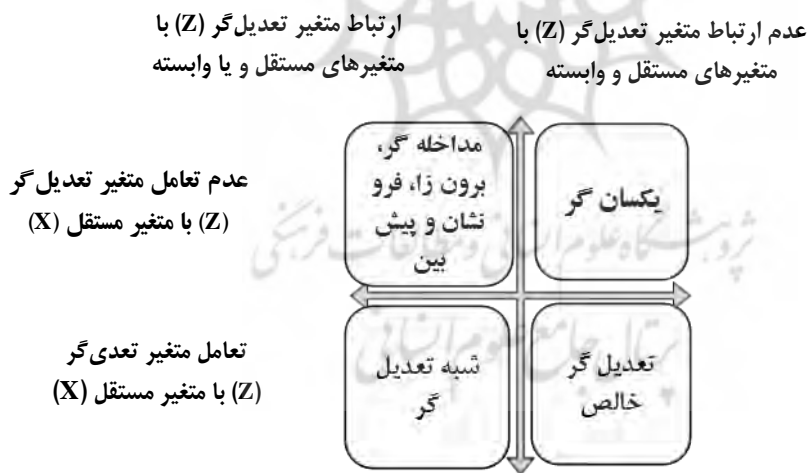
عدم ارتباط متغیر تعدیل‌گر (Z) با متغیرهای مستقل و وابسته

ارتباط متغیر تعدیل‌گر (Z) با متغیرهای مستقل و یا وابسته

عدم تعامل متغیر تعدیل‌گر (Z) با متغیر مستقل (X)

یکسان گر

مداخله گر، برون زا، فرو نشان و پیش بین

تعامل متغیر تعدی‌گر (Z) با متغیر مستقل (X)

تعدیل گر خالص

شبه تعدیل گر

پژوهشگاه علوم انسانی و مطالعات فرهنگی
پرتال جامع علوم انسانی